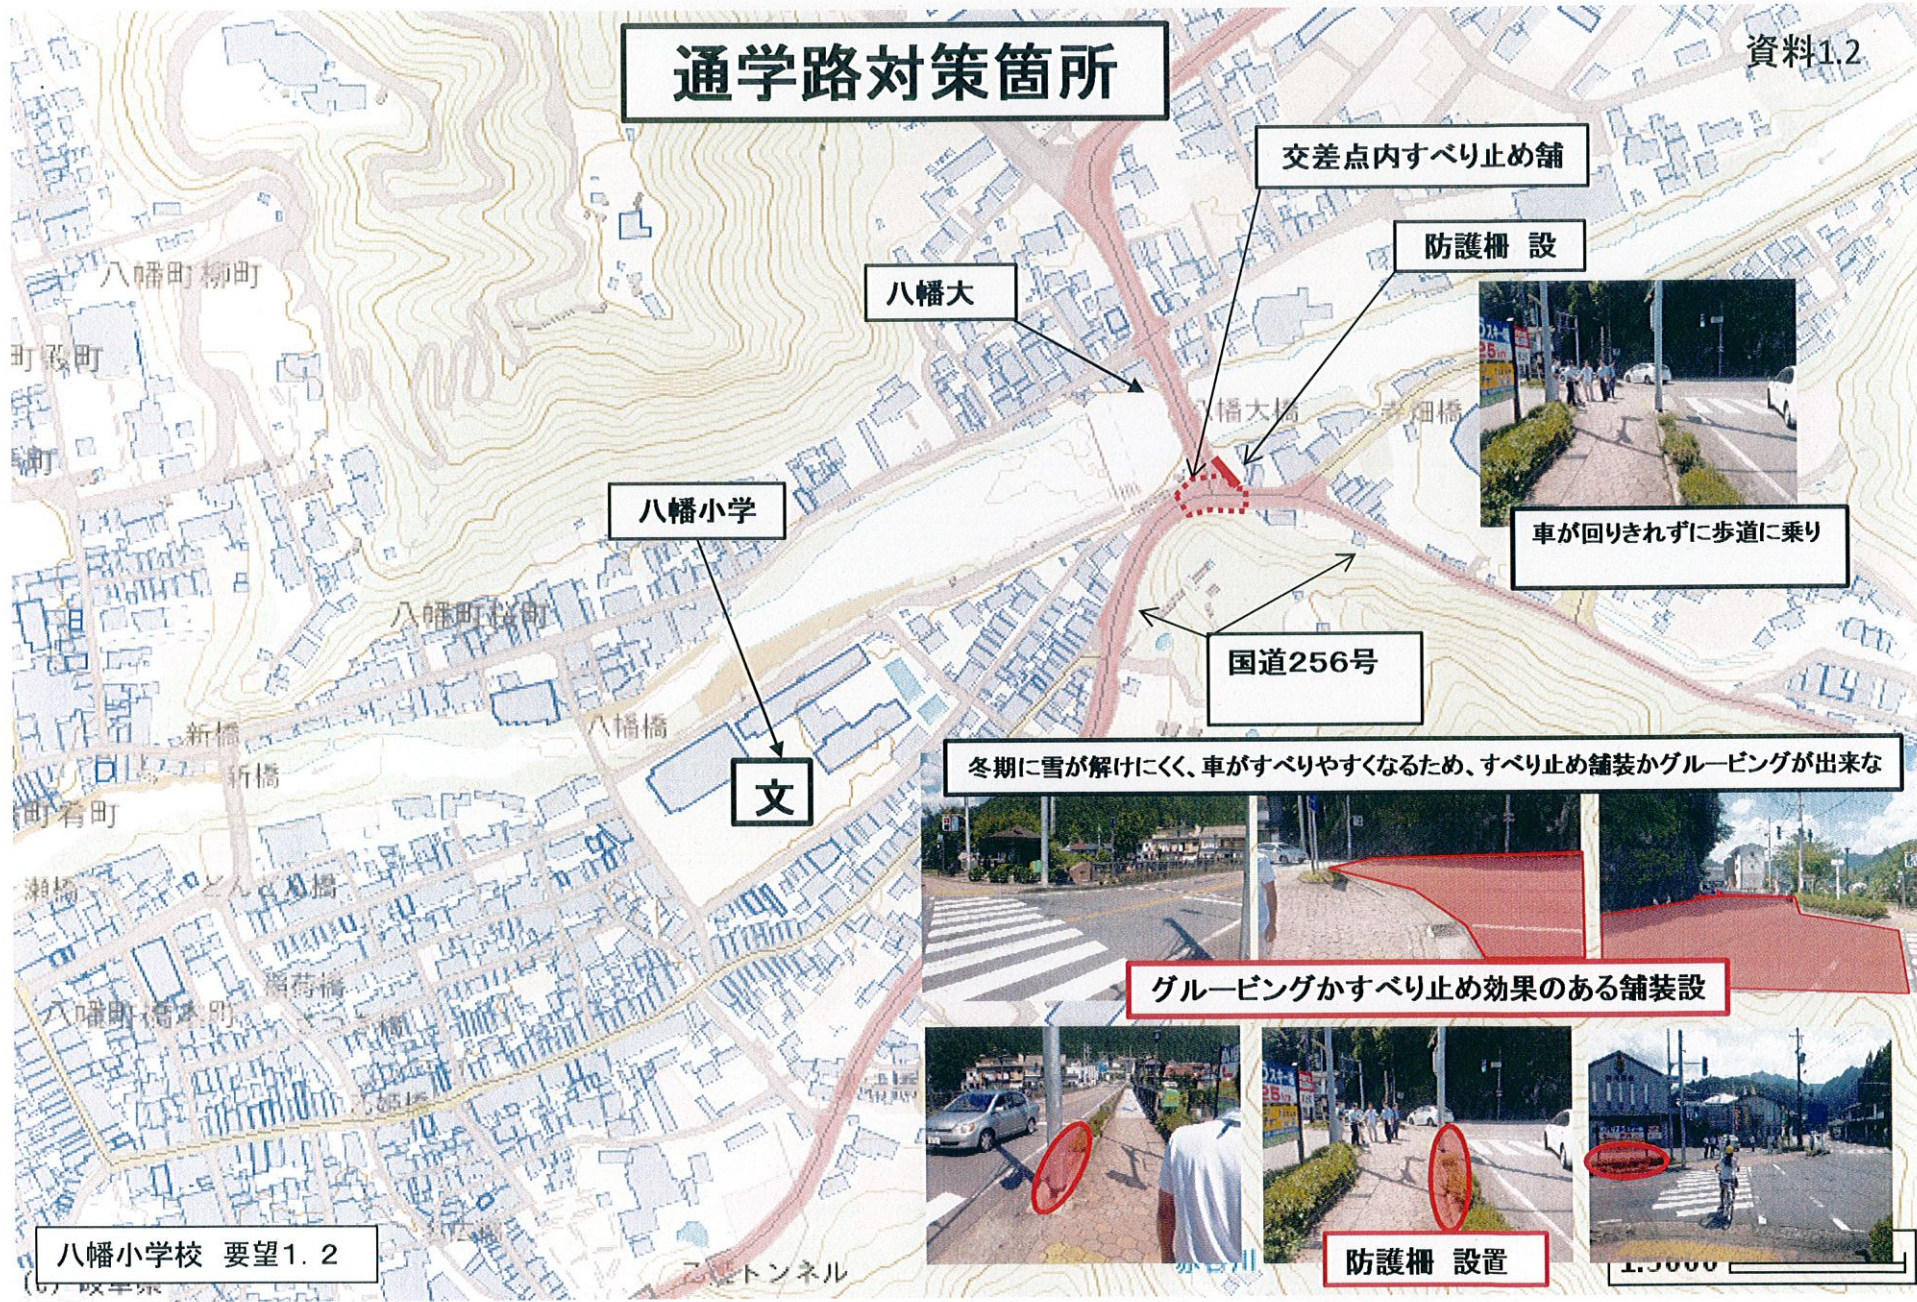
通学路対策箇所

資料1.2

交差点内すべり止め舗

防護柵 設

八幡大

八幡町柳町

町殿町

八幡大橋

吉田橋

八幡小学

車が回りきれずに歩道に乗り

八幡町殿町

国道256号

新橋

八幡橋

新橋

文

町島町

冬期に雪が解けにくく、車がすべりやすくなるため、すべり止め舗装かグルービングが出来な

瀬橋

どんど橋

稲荷橋

八幡町稲荷町

グルービングかすべり止め効果のある舗装設

八幡小学校 要望1.2

(c) 岐阜県

トンネル

防護柵 設置

1:5000